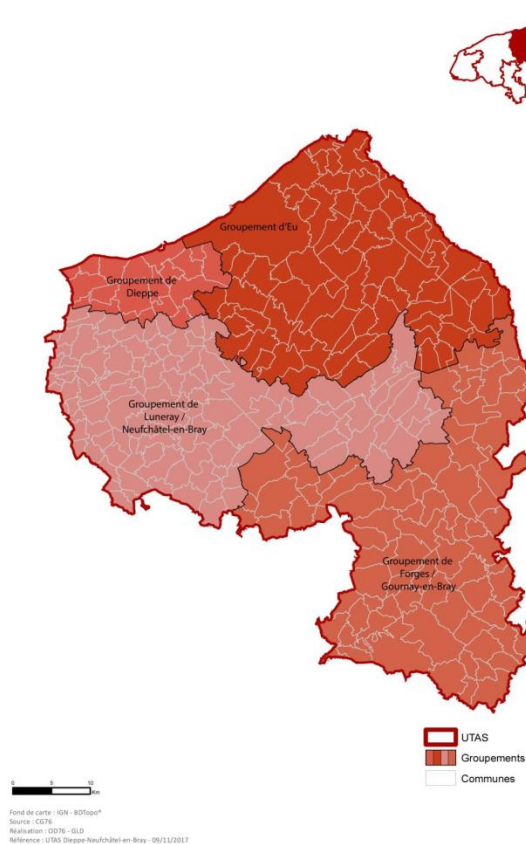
Groupement d'Eu

Groupement de Dieppe

Groupement de Luneray / Neufchâtel-en-Bray

Groupement de Forges / Gournay-en-Bray

UTAS
Groupements
Communes

0 5 10 Km

Fond de carte : IGN - BDTopo®
Source : CG76
Réalisation : OD76 - GLD
Référence : UTAS Dieppe-Neufchâtel-en-Bray - 09/11/2017